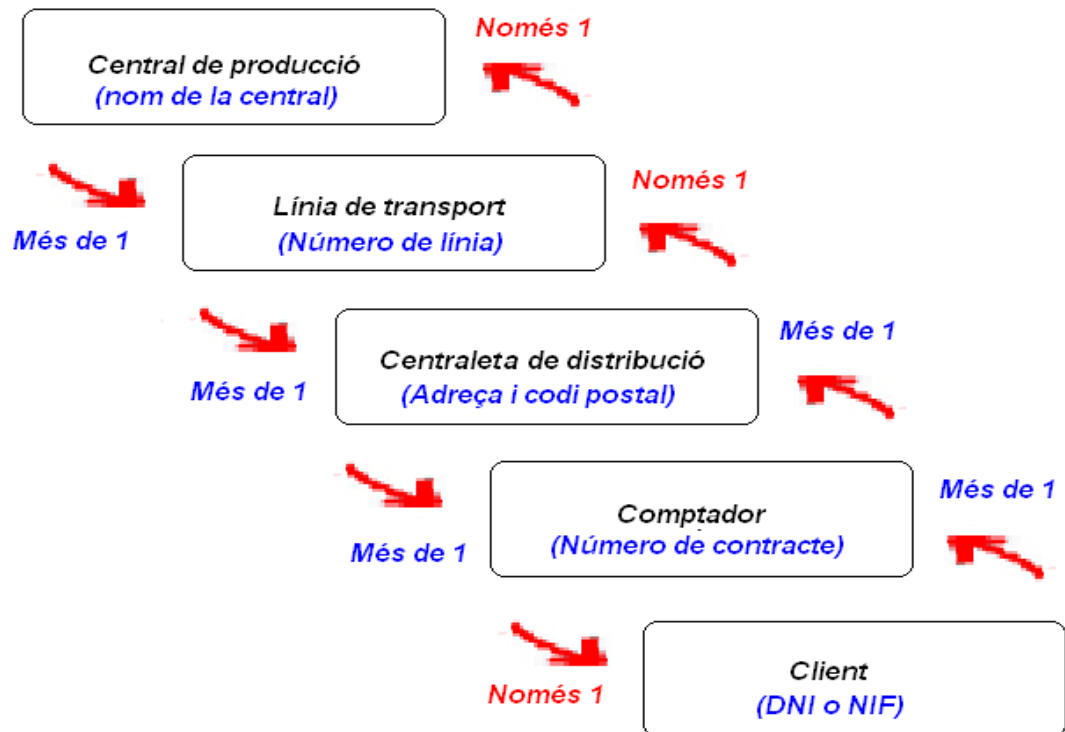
Central de producció
(nom de la central)

Només 1

Més de 1

Línia de transport
(Número de línia)

Només 1

Més de 1

Centraleta de distribució
(Adreça i codi postal)

Més de 1

Més de 1

Comptador
(Número de contracte)

Més de 1

Només 1

Client
(DNI o NIF)